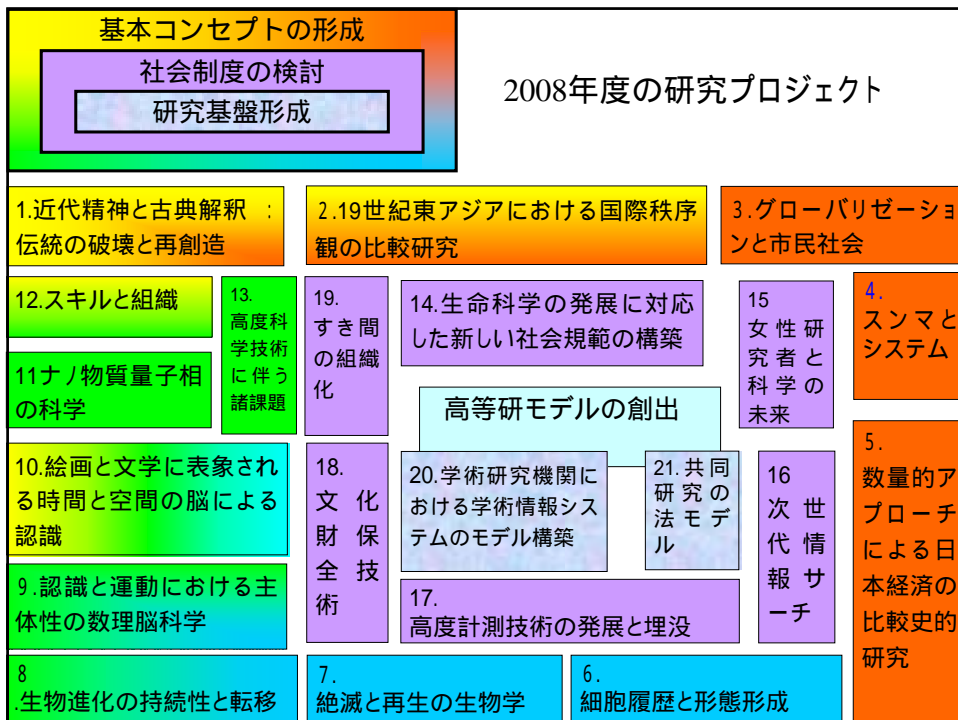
基本コンセプトの形成

社会制度の検討

研究基盤形成

2008年度の研究プロジェクト

1.近代精神と古典解釈 ：伝統の破壊と再創造

2.19世紀東アジアにおける国際秩序観の比較研究

3.グローバリゼーションと市民社会

12.スキルと組織

13.高度科学技術に伴う諸課題

19.すき間の組織化

14.生命科学の発展に対応した新しい社会規範の構築

15 女性研究者と科学の未来

4.スンマとシステム

11ナノ物質量子相の科学

高等研モデルの創出

5.数量的アプローチによる日本経済の比較史的研究

10.絵画と文学に表象される時間と空間の脳による認識

18.文化財保全技術

20.学術研究機関における学術情報システムのモデル構築

21.共同研究の法モデル

16 次世代情報サーチ

9.認識と運動における主体性の数理脳科学

17.高度計測技術の発展と埋没

8 .生物進化の持続性と転移

7.絶滅と再生の生物学

6.細胞履歴と形態形成